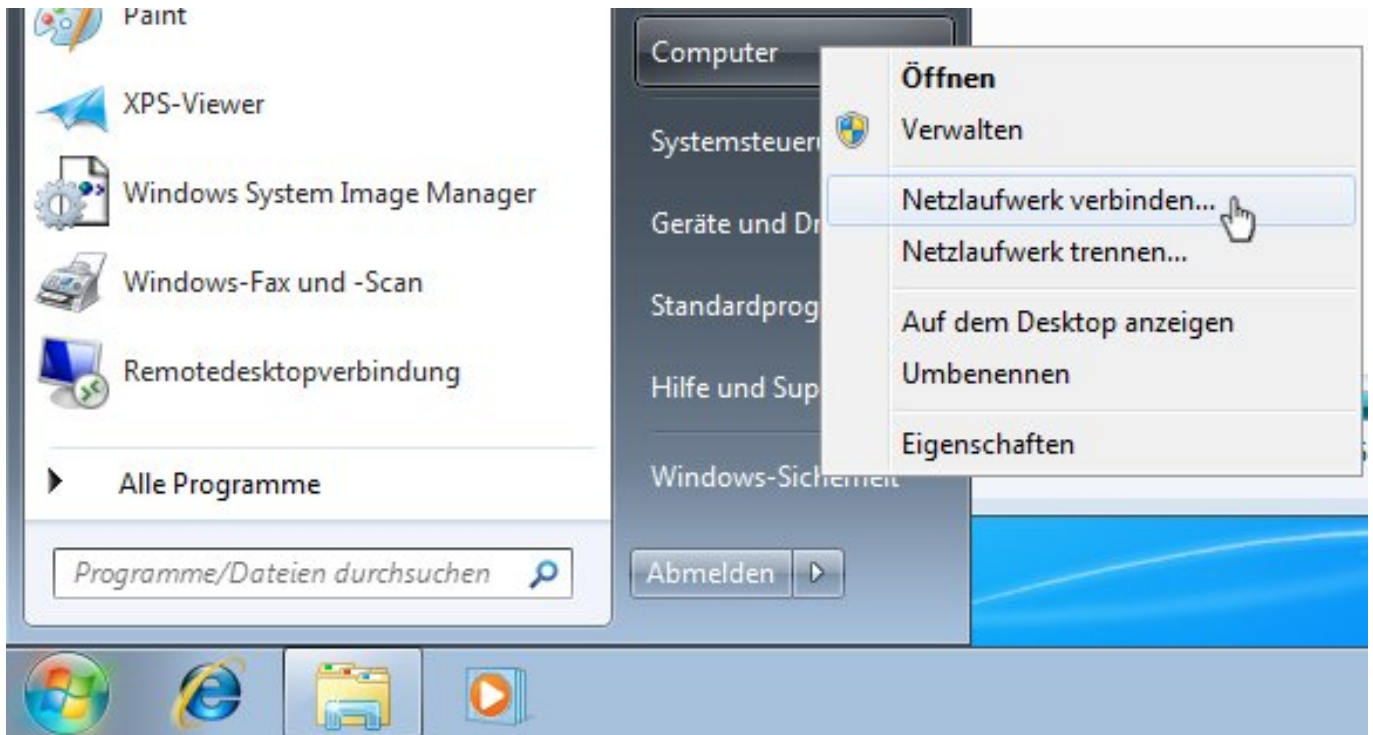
Paint

XPS-Viewer

Windows System Image Manager

Windows-Fax und -Scan

Remotedesktopverbindung

Alle Programme

Programme/Dateien durchsuchen

Computer

Systemsteuer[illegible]

Geräte und Dr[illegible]

Standardprog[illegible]

Hilfe und Sup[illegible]

Windows-Sicherheit

Abmelden

Öffnen

Verwalten

Netzlaufwerk verbinden...

Netzlaufwerk trennen...

Auf dem Desktop anzeigen

Umbenennen

Eigenschaften